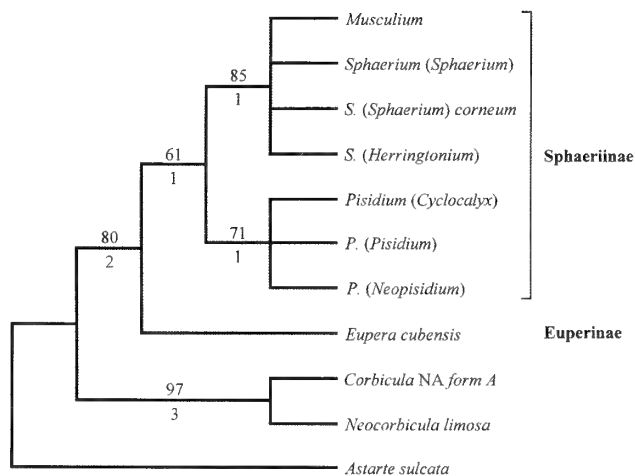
Musculium

Sphaerium (Sphaerium)

S. (Sphaerium) corneum

S. (Herringtonium)

Pisidium (Cyclocalyx)

P. (Pisidium)

P. (Neopisidium)

Eupera cubensis

Corbicula NA form A

Neocorbicula limosa

Astarte sulcata

85
1

61
1

71
1

80
2

97
3

Sphaeriinae

Euperinae